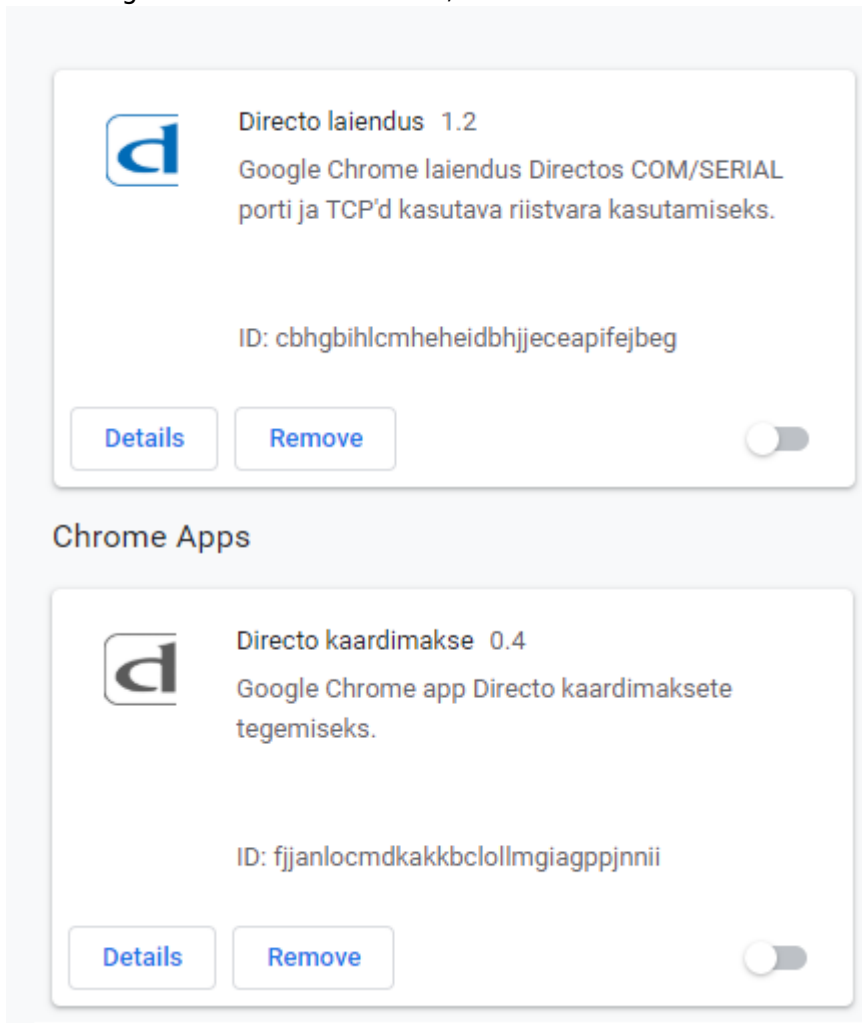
Directo laiendus 1.2
Google Chrome laiendus Directos COM/SERIAL porti ja TCP'd kasutava riistvara kasutamiseks.

ID: cbhgbihlcmheheidbhjjeceapifejbeg

Details
Remove

Chrome Apps

Directo kaardimakse 0.4
Google Chrome app Directo kaardimaksete tegemiseks.

ID: fjjanlocmdkakkbclollmgiagppjnnii

Details
Remove